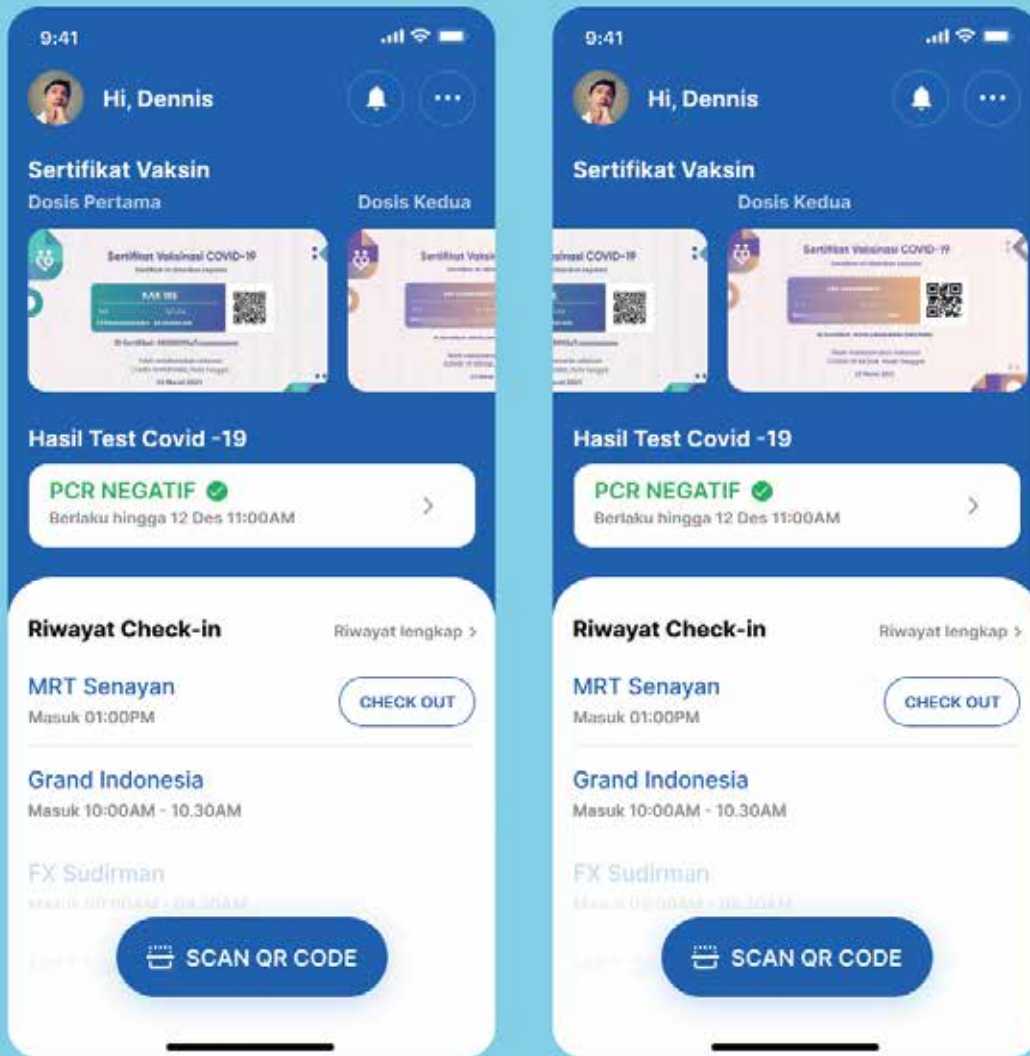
9:41

Hi, Dennis

Sertifikat Vaksin

Dosis Pertama

Dosis Kedua

Sertifikat Vaksinasi COVID-19

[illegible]

Sertifikat Vaksi

Hasil Test Covid -19

PCR NEGATIF

Berlaku hingga 12 Des 11:00AM

Riwayat Check-in

Riwayat lengkap >

MRT Senayan

Masuk 01:00PM

CHECK OUT

Grand Indonesia

Masuk 10:00AM - 10.30AM

FX Sudirman

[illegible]

SCAN QR CODE

9:41

Hi, Dennis

Sertifikat Vaksin

Dosis Kedua

sinasi COVID-19

Sertifikat Vaksinasi COVID-19

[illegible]

Hasil Test Covid -19

PCR NEGATIF

Berlaku hingga 12 Des 11:00AM

Riwayat Check-in

Riwayat lengkap >

MRT Senayan

Masuk 01:00PM

CHECK OUT

Grand Indonesia

Masuk 10:00AM - 10.30AM

FX Sudirman

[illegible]

SCAN QR CODE